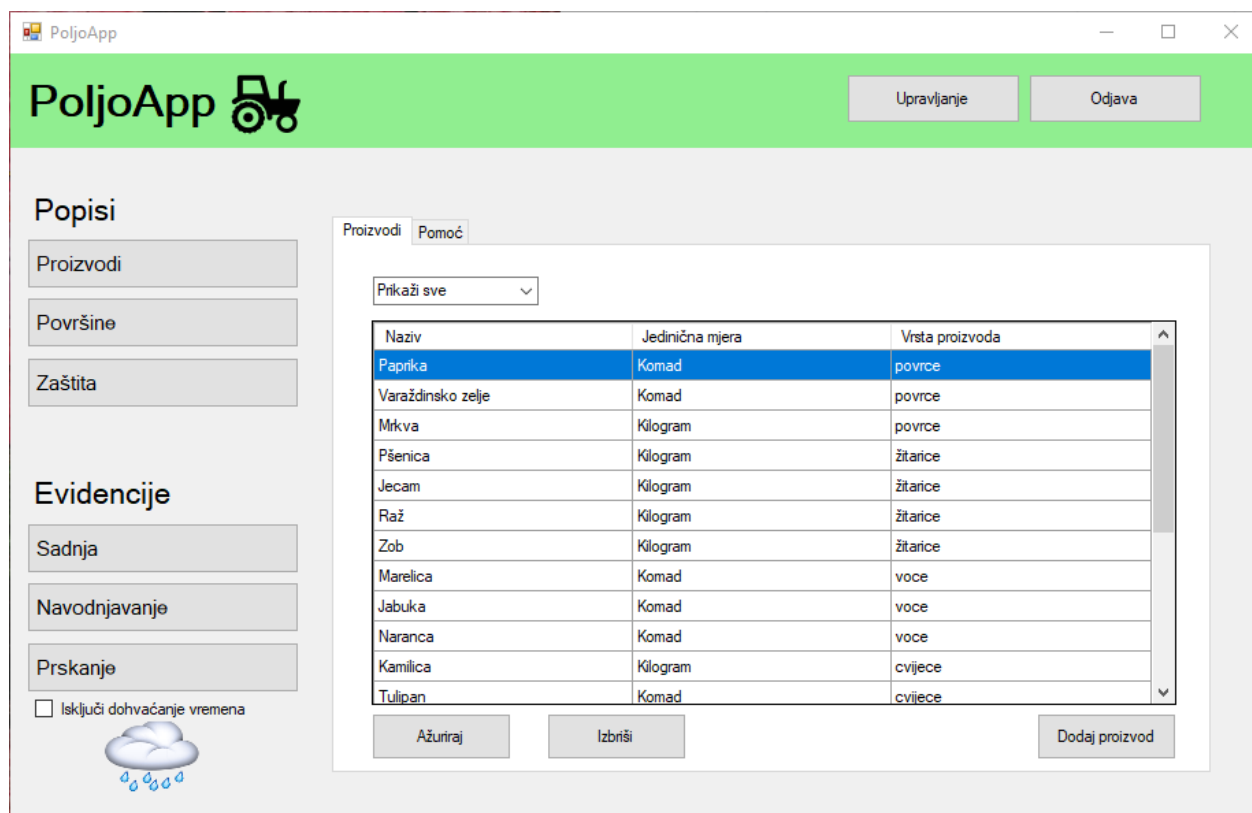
PoljoApp

PoljoApp

Upravljanje

Odjava

Popisi

Proizvodi

Površine

Zaštita

Evidencije

Sadnja

Navodnjavanje

Prskanje

Isključi dohvaćanje vremena

Proizvodi | Pomoć

Prikaži sve

| Naziv | Jedinična mjera | Vrsta proizvoda |
|---|---|---|
| Paprika | Komad | povrce |
| Varaždinsko zelje | Komad | povrce |
| Mrkva | Kilogram | povrce |
| Pšenica | Kilogram | žitarice |
| Jecam | Kilogram | žitarice |
| Raž | Kilogram | žitarice |
| Zob | Kilogram | žitarice |
| Marelica | Komad | voce |
| Jabuka | Komad | voce |
| Naranca | Komad | voce |
| Kamilica | Kilogram | cvijece |
| Tulipan | Komad | cvijece |

Ažuriraj

Izbriši

Dodaj proizvod